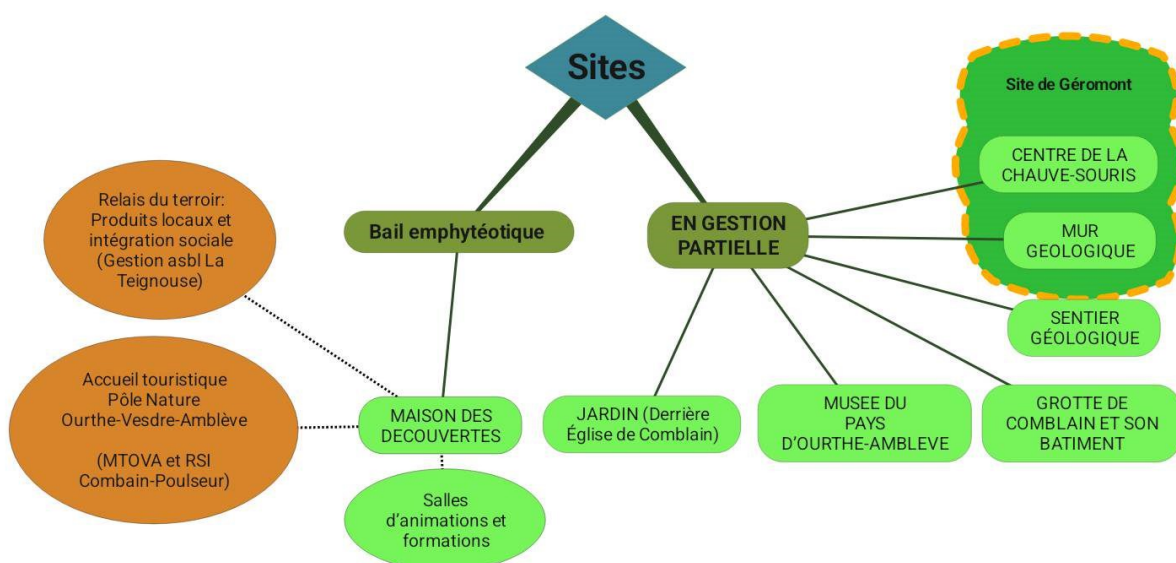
Sites

Bail emphytéotique

EN GESTION PARTIELLE

Site de Géromont

CENTRE DE LA CHAUVE-SOURIS

MUR GEOLOGIQUE

SENTIER GÉOLOGIQUE

Relais du terroir: Produits locaux et intégration sociale (Gestion asbl La Teignouse)

Accueil touristique Pôle Nature Ourthe-Vesdre-Amblève

(MTOVA et RSI Combain-Poulseur)

MAISON DES DECOUVERTES

Salles d'animations et formations

JARDIN (Derrière Église de Comblain)

MUSEE DU PAYS D'OURTHE-AMBLEVE

GROTTE DE COMBLAIN ET SON BATIMENT